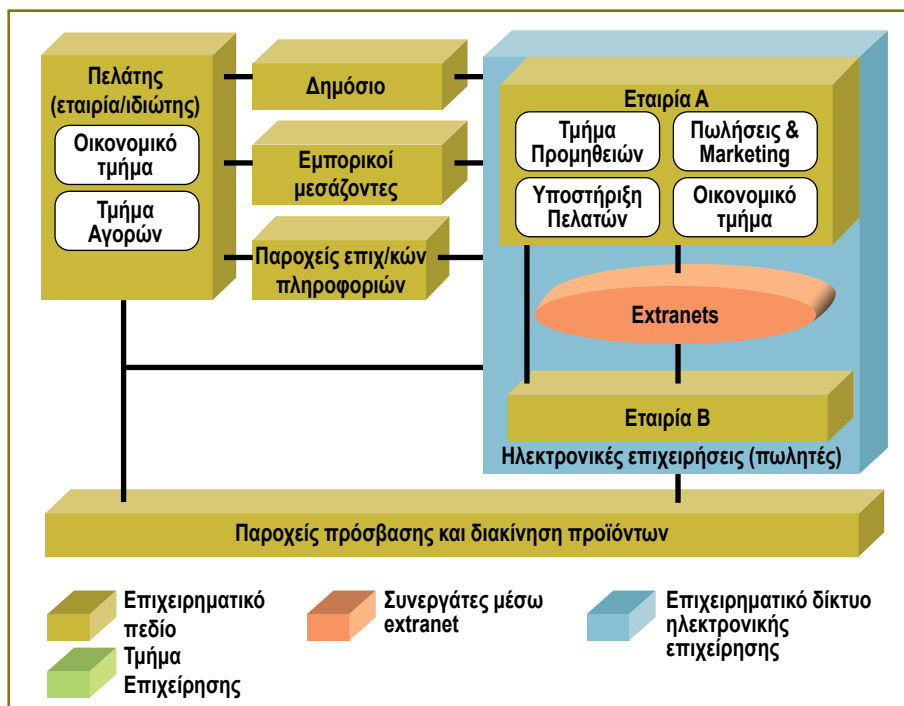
Πελάτης (εταιρία/ιδιώτης)

Οικονομικό τμήμα

Τμήμα Αγορών

Δημόσιο

Εμπορικοί μεσάζοντες

Παροχείς επιχ/κών πληροφοριών

Εταιρία Α

Τμήμα Προμηθειών

Πωλήσεις & Marketing

Υποστήριξη Πελατών

Οικονομικό τμήμα

Extranets

Εταιρία Β

Ηλεκτρονικές επιχειρήσεις (πωλητές)

Παροχείς πρόσβασης και διακίνηση προϊόντων

Επιχειρηματικό πεδίο

Συνεργάτες μέσω extranet

Επιχειρηματικό δίκτυο ηλεκτρονικής επιχείρησης

Τμήμα Επιχείρησης